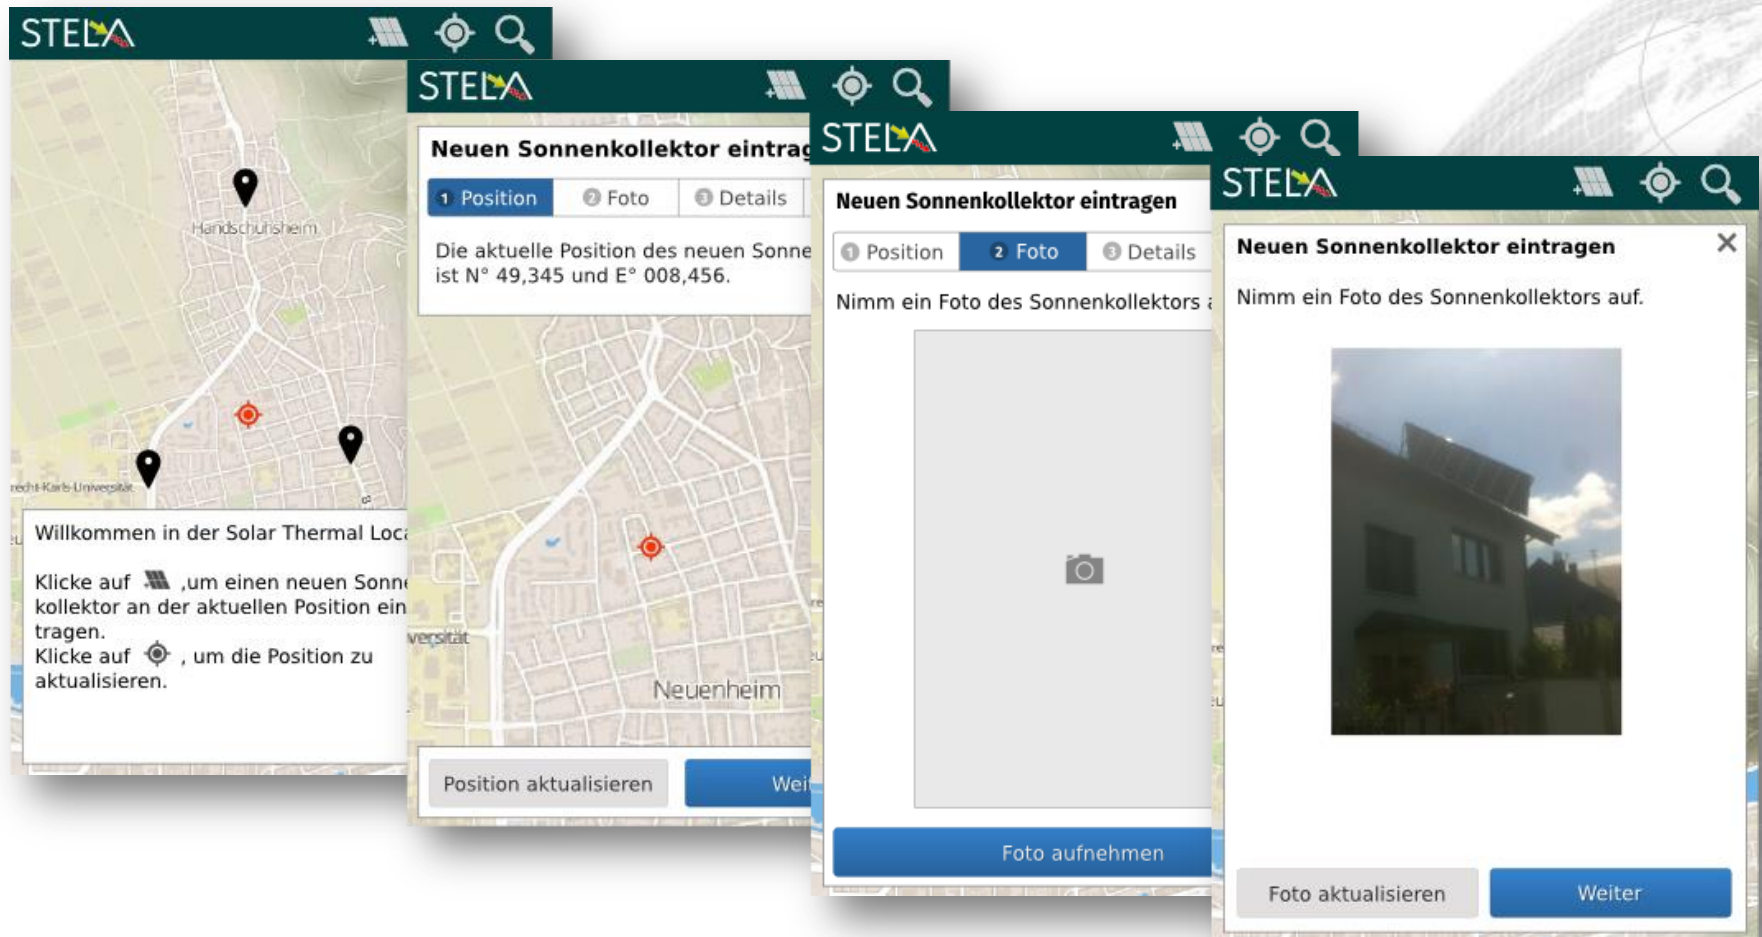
STELLA

Handschuhsheim

recht-Karls-Universität

Willkommen in der Solar Thermal Loca

Klicke auf ,um einen neuen Sonne kollektor an der aktuellen Position ein tragen.
Klicke auf , um die Position zu aktualisieren.

STELLA

Neuen Sonnenkollektor eintrag

1 Position 2 Foto 3 Details

Die aktuelle Position des neuen Sonne ist N° 49,345 und E° 008,456.

versität

Neuenheim

Position aktualisieren

Wei

STELLA

Neuen Sonnenkollektor eintragen

1 Position 2 Foto 3 Details

Nimm ein Foto des Sonnenkollektors a

Foto aufnehmen

STELLA

Neuen Sonnenkollektor eintragen

Nimm ein Foto des Sonnenkollektors auf.

Foto aktualisieren

Weiter